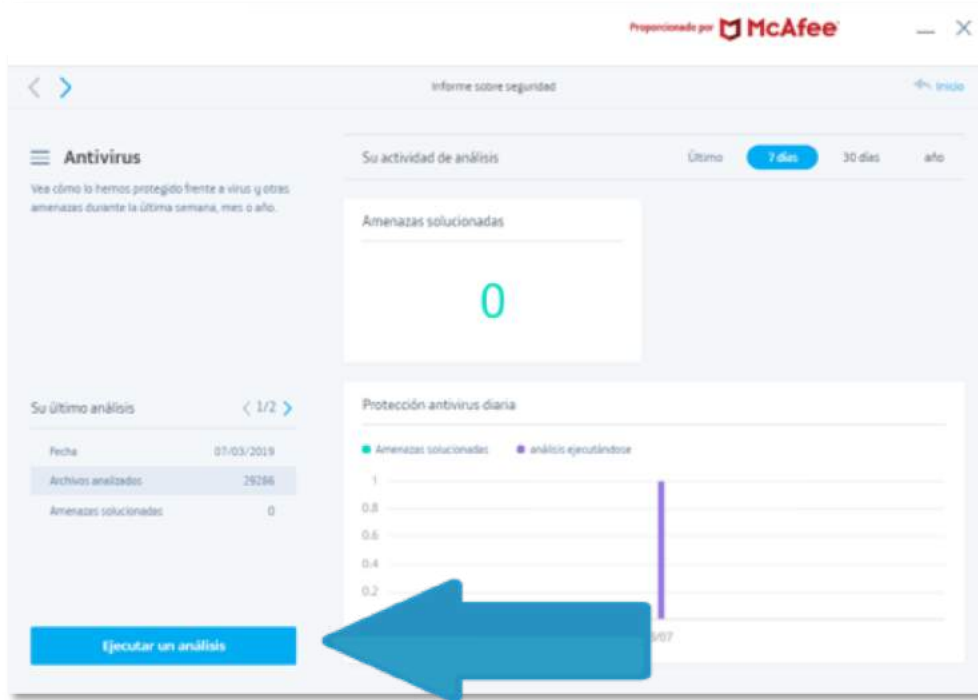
Proporcionado por McAfee

Informe sobre seguridad

Inicio

Antivirus

Vea cómo lo hemos protegido frente a virus y otras amenazas durante la última semana, mes o año.

Su actividad de análisis

Último

7 días

30 días

año

Amenazas solucionadas

0

Su último análisis

1/2

| Fecha | 07/03/2019 |
|---|---|
| Archivos analizados | 29286 |
| Amenazas solucionadas | 0 |

Protección antivirus diaria

Amenazas solucionadas

análisis ejecutándose

1

0.8

0.6

0.4

0.2

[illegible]/07

Ejecutar un análisis